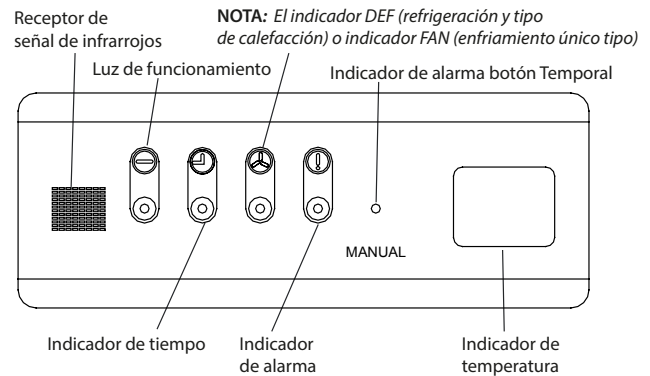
Receptor de señal de infrarrojos

NOTA: El indicador DEF (refrigeración y tipo de calefacción) o indicador FAN (enfriamiento único tipo)

Luz de funcionamiento

Indicador de alarma botón Temporal

MANUAL

Indicador de tiempo

Indicador de alarma

Indicador de temperatura